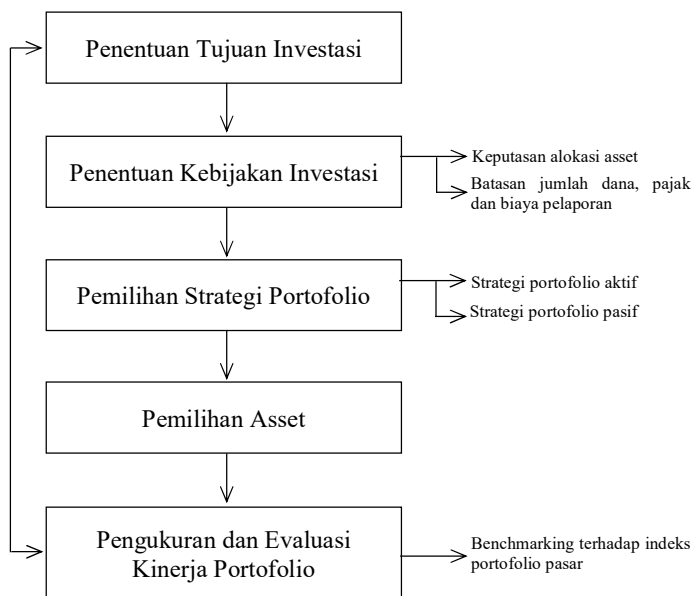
Penentuan Tujuan Investasi

Penentuan Kebijakan Investasi

Keputasan alokasi asset

Batasan jumlah dana, pajak dan biaya pelaporan

Pemilihan Strategi Portofolio

Strategi portofolio aktif

Strategi portofolio pasif

Pemilihan Asset

Pengukuran dan Evaluasi Kinerja Portofolio

Benchmarking terhadap indeks portofolio pasar